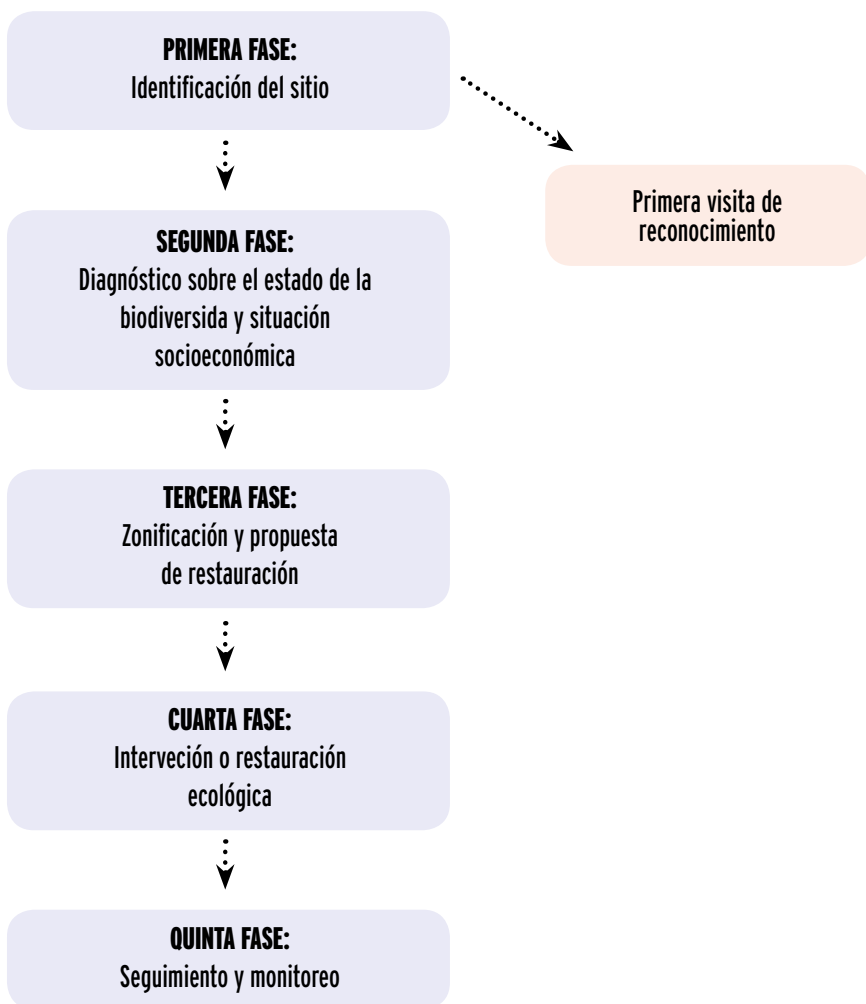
PRIMERA FASE:
Identificación del sitio

Primera visita de reconocimiento

SEGUNDA FASE:
Diagnóstico sobre el estado de la biodiversida y situación socioeconómica

TERCERA FASE:
Zonificación y propuesta de restauración

CUARTA FASE:
Interveción o restauración ecológica

QUINTA FASE:
Seguimiento y monitoreo